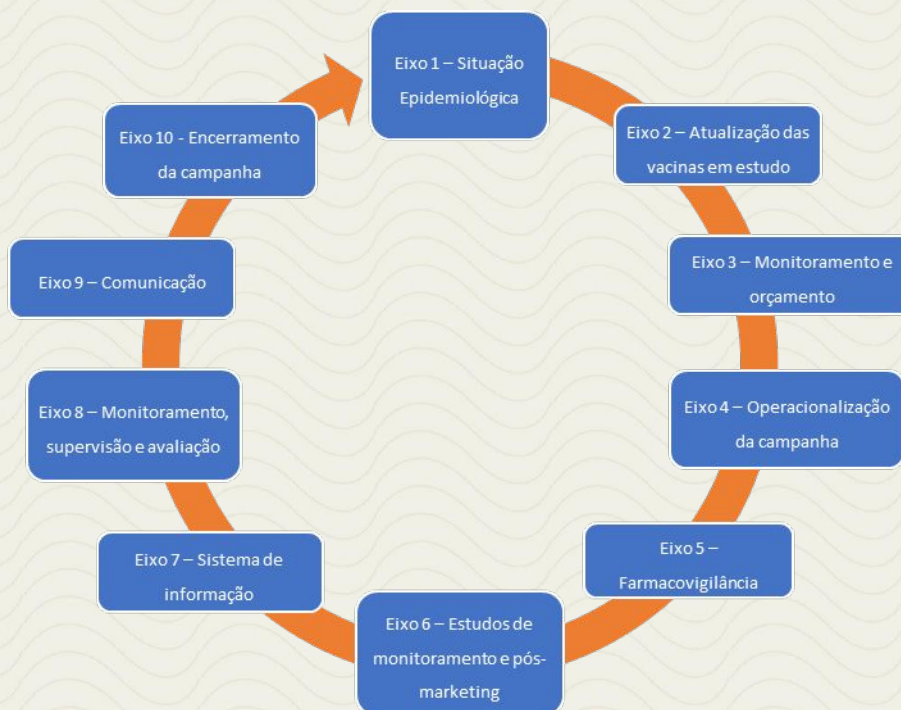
Eixo 1 – Situação Epidemiológica

Eixo 2 – Atualização das vacinas em estudo

Eixo 3 – Monitoramento e orçamento

Eixo 4 – Operacionalização da campanha

Eixo 5 – Farmacovigilância

Eixo 6 – Estudos de monitoramento e pós-marketing

Eixo 7 – Sistema de informação

Eixo 8 – Monitoramento, supervisão e avaliação

Eixo 9 – Comunicação

Eixo 10 - Encerramento da campanha